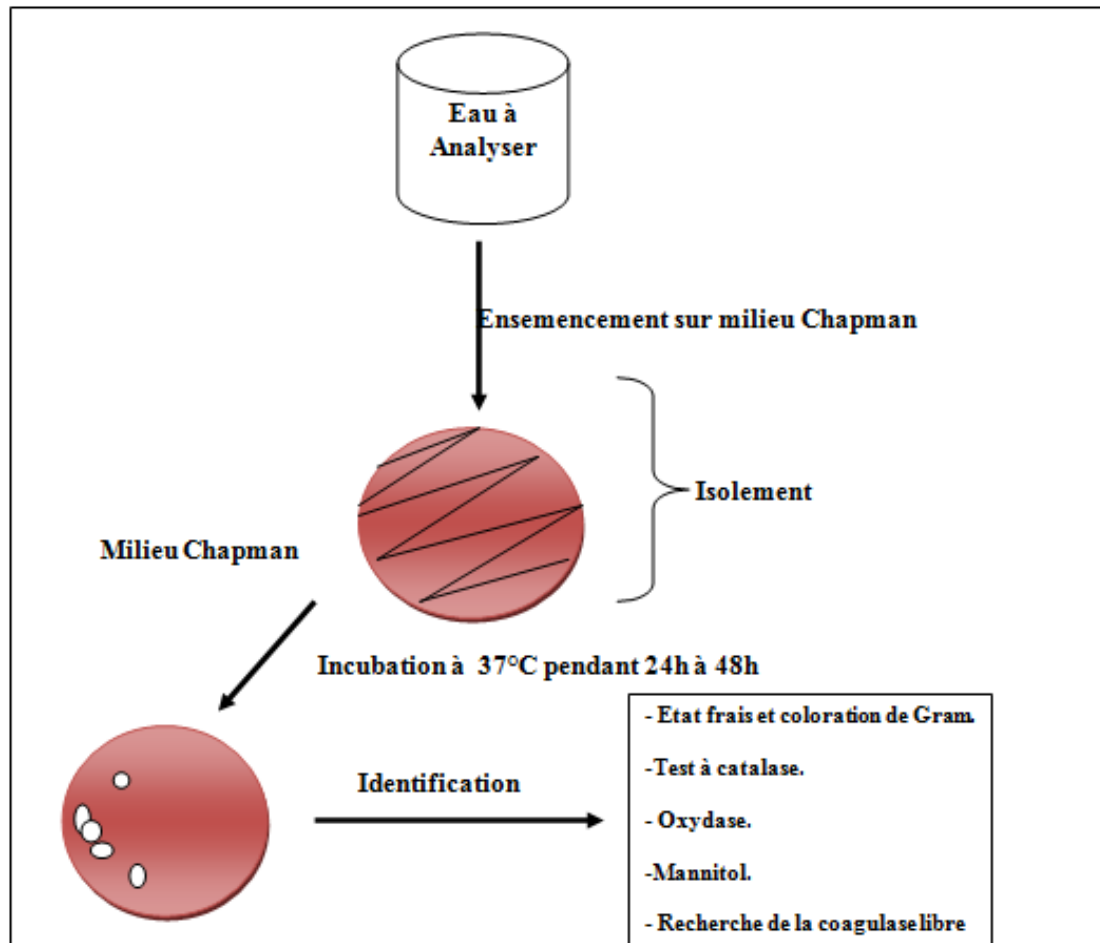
Eau à Analyser

Ensemencement sur milieu Chapman

Isolement

Milieu Chapman

Incubation à 37°C pendant 24h à 48h

Identification

- Etat frais et coloration de Gram.

-Test à catalase.

- Oxydase.

-Mannitol.

- Recherche de la coagulaselibre